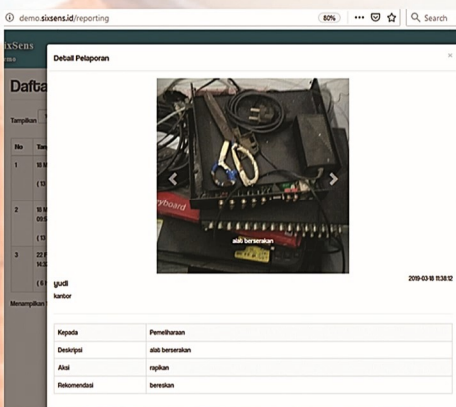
demo.sixsens.id/reporting
80%
Search

ixSens

Dafta

Tampilkan

No
Tan

1
18 M
(13

2
18 M
09:5
(13

3
22 F
14:3
(13

Menampilkan

Detail Pelaporan

×

alab berserakan

yudi
kantor

2019-03-18 11:38:12

| Kepada | Pemeliharaan |
|---|---|
| Deskripsi | alab berserakan |
| Aksi | rapikan |
| Rekomendasi | bereskan |